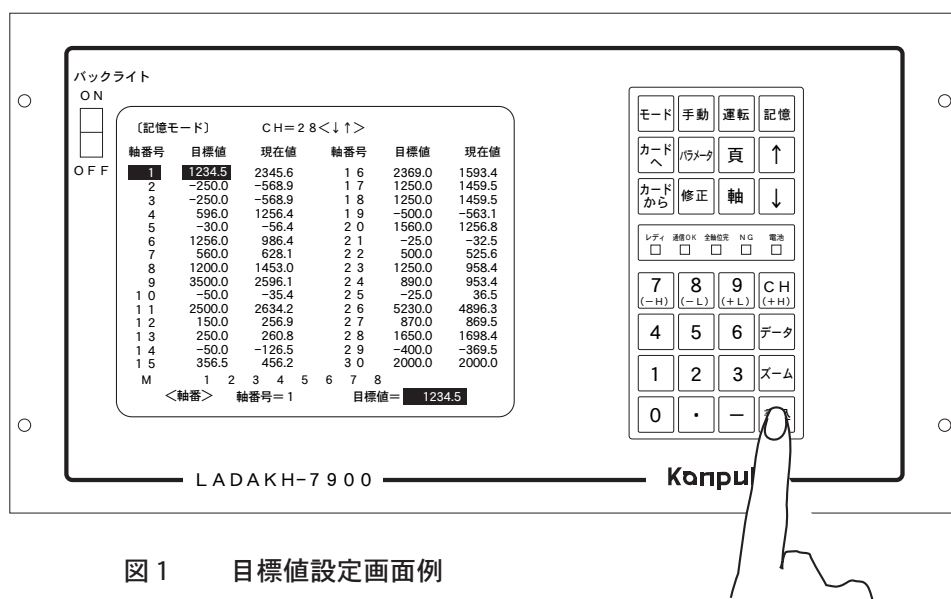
バックライト
ON
OFF

〔記憶モード〕　CH＝28＜↓↑＞

| 軸番号 | 目標値 | 現在値 | 軸番号 | 目標値 | 現在値 |
|---|---|---|---|---|---|
| 1 | 1234.5 | 2345.6 | 16 | 2369.0 | 1593.4 |
| 2 | −250.0 | −568.9 | 17 | 1250.0 | 1459.5 |
| 3 | −250.0 | −568.9 | 18 | 1250.0 | 1459.5 |
| 4 | 596.0 | 1256.4 | 19 | −500.0 | −563.1 |
| 5 | −30.0 | −56.4 | 20 | 1560.0 | 1256.8 |
| 6 | 1256.0 | 986.4 | 21 | −25.0 | −32.5 |
| 7 | 560.0 | 628.1 | 22 | 500.0 | 525.6 |
| 8 | 1200.0 | 1453.0 | 23 | 1250.0 | 958.4 |
| 9 | 3500.0 | 2596.1 | 24 | 890.0 | 953.4 |
| 10 | −50.0 | −35.4 | 25 | −25.0 | 36.5 |
| 11 | 2500.0 | 2634.2 | 26 | 5230.0 | 4896.3 |
| 12 | 150.0 | 256.9 | 27 | 870.0 | 869.5 |
| 13 | 250.0 | 260.8 | 28 | 1650.0 | 1698.4 |
| 14 | −50.0 | −126.5 | 29 | −400.0 | −369.5 |
| 15 | 356.5 | 456.2 | 30 | 2000.0 | 2000.0 |

M　1　2　3　4　5　6　7　8
＜軸番＞　軸番号＝1　目標値＝ 1234.5

モード　手動　運転　記憶
カードへ　パラメータ　頁　↑
カードから　修正　軸　↓
レディ　通信OK　全軸位完　NG　電池
7 (−H)　8 (−L)　9 (+L)　CH (+H)
4　5　6　データ
1　2　3　ズーム
0　・　—　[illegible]

LADAKH-7900
Kanpul

図1　目標値設定画面例